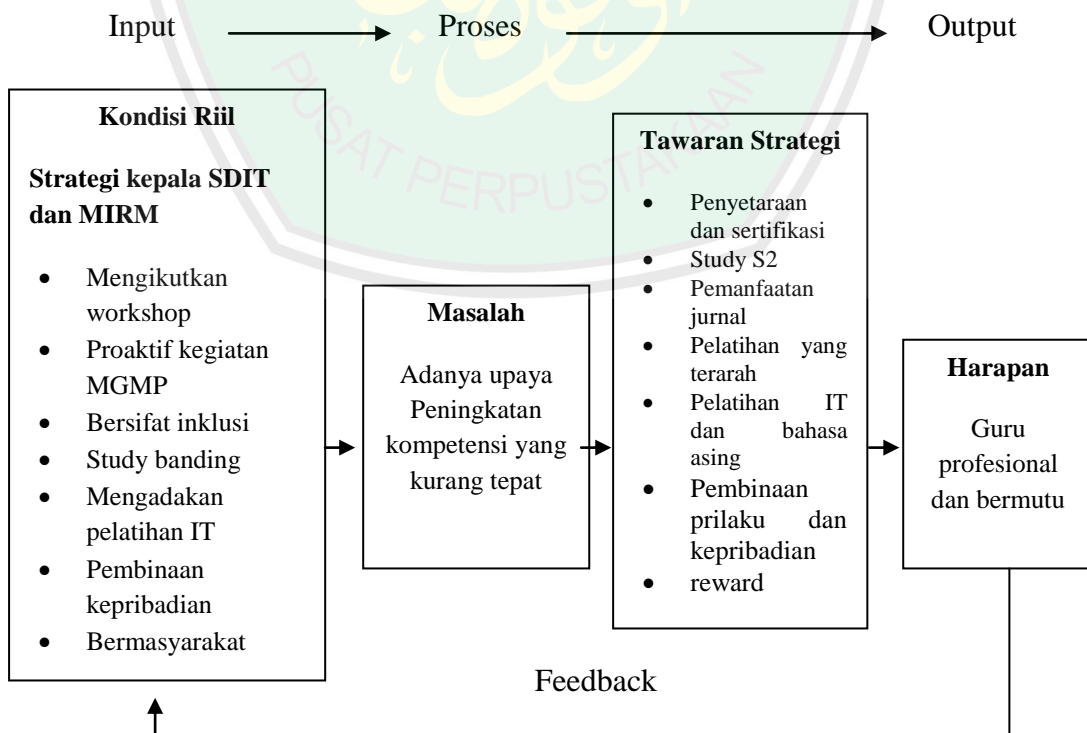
Input Proses Output

**Kondisi Riil**

**Strategi kepala SDIT dan MIRM**

- Mengikutkan workshop
- Proaktif kegiatan MGMP
- Bersifat inklusi
- Study banding
- Mengadakan pelatihan IT
- Pembinaan kepribadian
- Bermasyarakat

**Masalah**

Adanya upaya Peningkatan kompetensi yang kurang tepat

**Tawaran Strategi**

- Penyetaraan dan sertifikasi
- Study S2
- Pemanfaatan jurnal
- Pelatihan yang terarah
- Pelatihan IT dan bahasa asing
- Pembinaan prilaku dan kepribadian
- reward

**Harapan**

Guru profesional dan bermutu

Feedback

PUSAT PERPUSTAKAAN